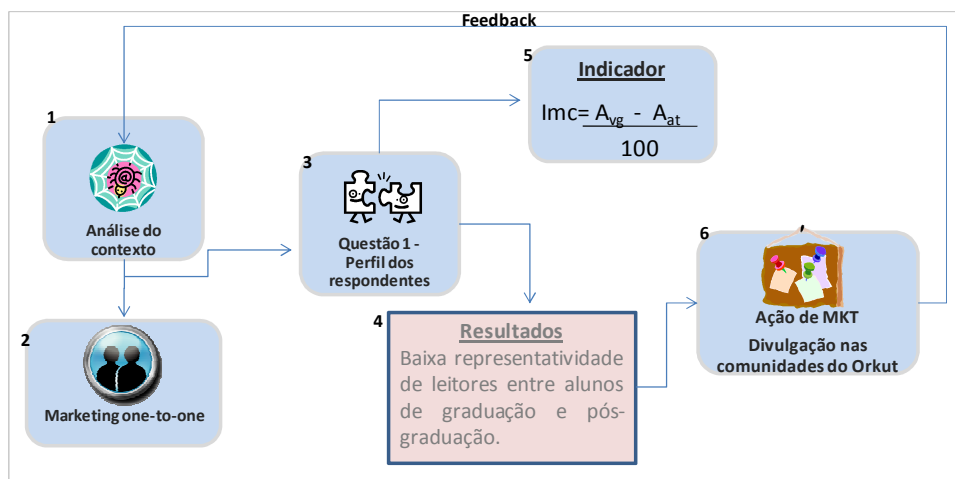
Feedback

5
Indicador
$Imc = \frac{A_{vg} - A_{at}}{100}$

1
Análise do contexto

3
Questão 1 - Perfil dos respondentes

6
Ação de MKT
Divulgação nas comunidades do Orkut

2
Marketing one-to-one

4
Resultados
Baixa representatividade de leitores entre alunos de graduação e pós-graduação.